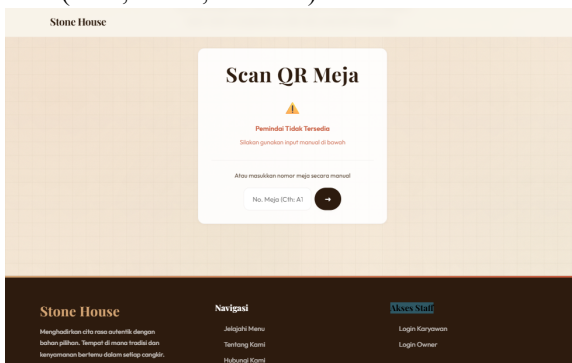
Stone House

Scan QR Meja

Pemindai Tidak Tersedia

Silakan gunakan input manual di bawah

Atau masukkan nomor meja secara manual

No. Meja (Cth: A1

→

Stone House

Menghadirkan cita rasa autentik dengan bahan pilihan. Tempat di mana tradisi dan kenyamanan bertemu dalam setiap cangkir.

Navigasi

Jelajahi Menu

Tentang Kami

Hubungi Kami

Akses Staff

Login Karyawan

Login Owner